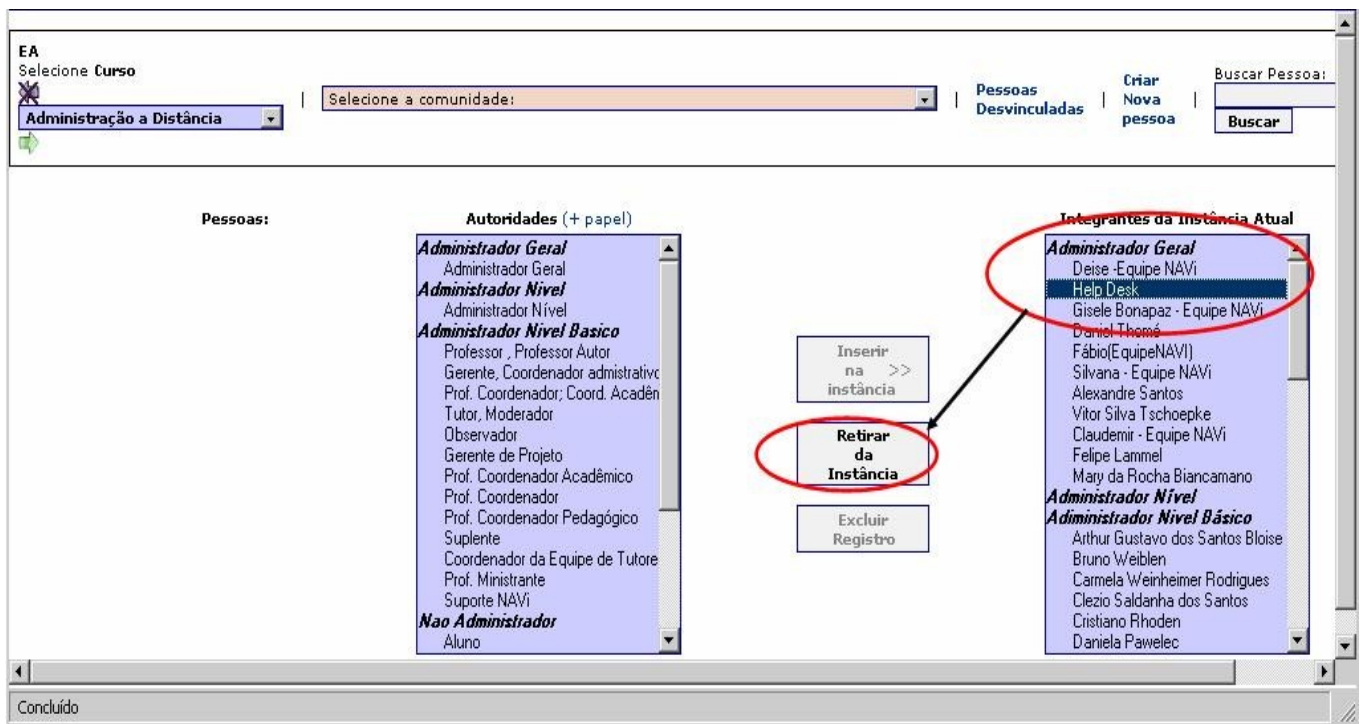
EA
Selecione **Curso**

Administração a Distância

Selecione a comunidade:

Pessoas Desvinculadas

Criar Nova pessoa

Buscar Pessoa:

Buscar

Pessoas:

Autoridades (+ papel)

Administrador Geral
Administrador Geral
Administrador Nivel
Administrador Nível
Administrador Nivel Basico
Professor , Professor Autor
Gerente, Coordenador admistrativo
Prof. Coordenador; Coord. Acadên
Tutor, Moderador
Observador
Gerente de Projeto
Prof. Coordenador Acadêmico
Prof. Coordenador
Prof. Coordenador Pedagógico
Suplente
Coordenador da Equipe de Tutore
Prof. Ministrante
Suporte NAVi
Nao Administrador
Aluno

Inserir na instância >>

Retirar da Instância

Excluir Registro

Integrantes da Instância Atual

Administrador Geral
Deise -Equipe NAVi
Help Desk
Gisele Bonapaz - Equipe NAVi
Daniel Thomé
Fábio(EquipeNAVI)
Silvana - Equipe NAVi
Alexandre Santos
Vitor Silva Tschoepke
Claudemir - Equipe NAVi
Felipe Lammel
Mary da Rocha Biancamano
Administrador Nível
Adiministrador Nivel Básico
Arthur Gustavo dos Santos Bloise
Bruno Weiblen
Carmela Weinheimer Rodrigues
Clezio Saldanha dos Santos
Cristiano Rhoden
Daniela Pawelec

Concluído